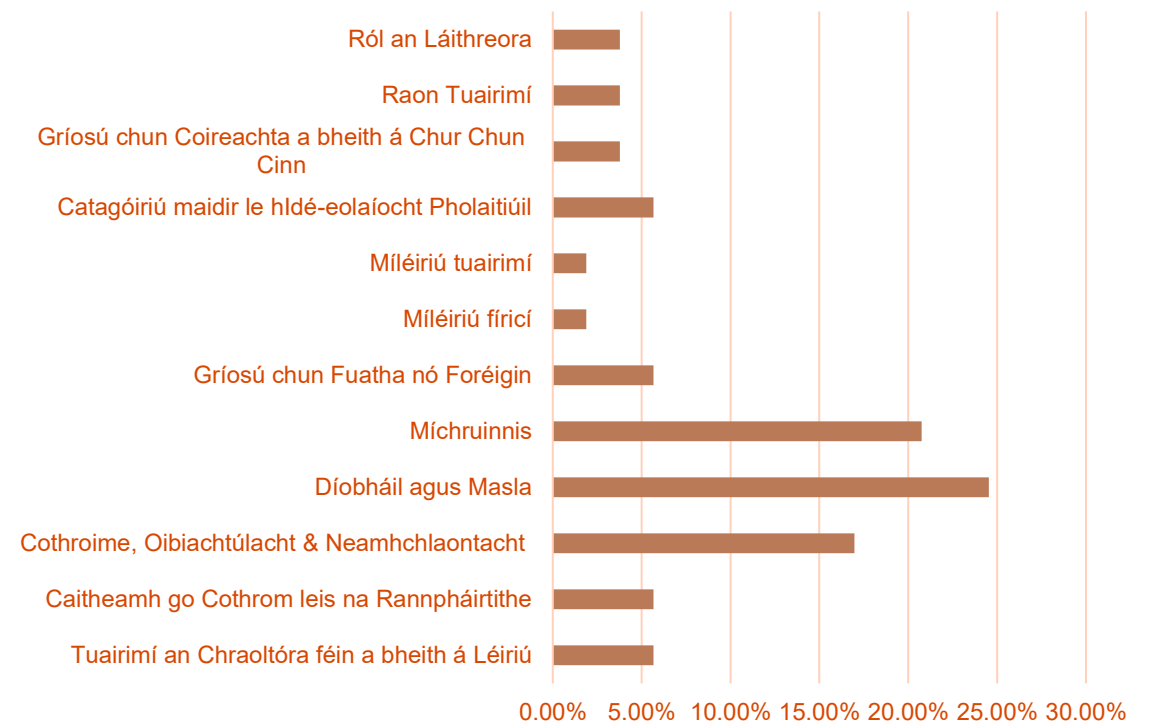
Ról an Láithreora
Raon Tuairimí
Gríosú chun Coireachta a bheith á Chur Chun Cinn
Catagóiriú maidir le hIdé-eolaíocht Pholaitiúil
Míléiriú tuairimí
Míléiriú fíricí
Gríosú chun Fuatha nó Foréigin
Míchruinnis
Díobháil agus Masla
Cothroime, Oibiachtúlacht & Neamhchlaontacht
Caitheamh go Cothrom leis na Rannpháirtithe
Tuairimí an Chraoltóra féin a bheith á Léiriú

0.00% 5.00% 10.00% 15.00% 20.00% 25.00% 30.00%